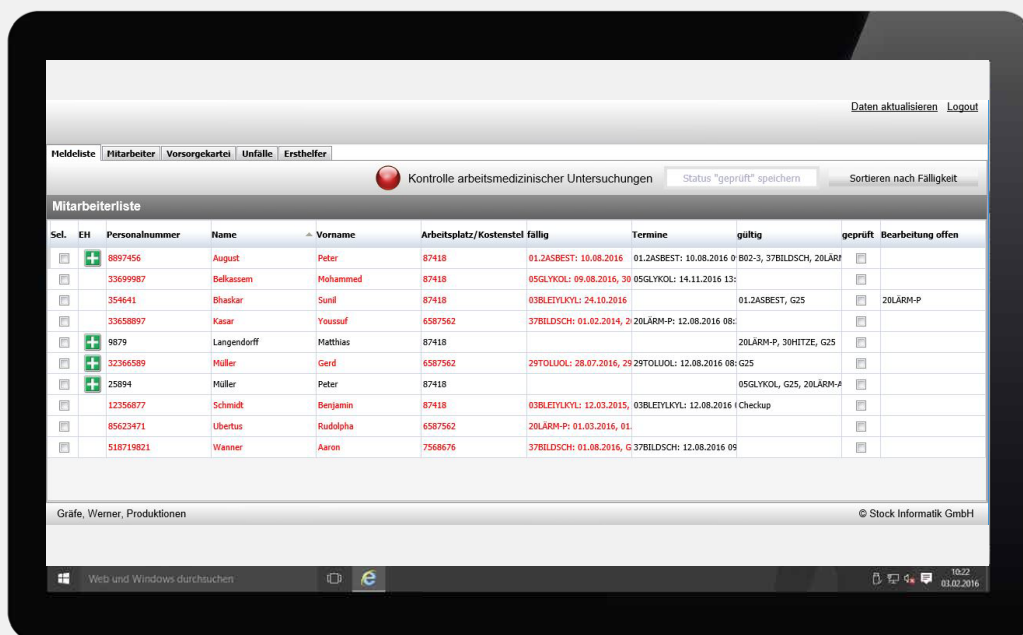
Daten aktualisieren Logout

Meldeliste | Mitarbeiter | Vorsorgekartei | Unfälle | Ersthelfer

Kontrolle arbeitsmedizinischer Untersuchungen | Status "geprüft" speichern | Sortieren nach Fälligkeit

Mitarbeiterliste

| Sel. | EH | Personalnummer | Name | Vorname | Arbeitsplatz/Kostenstel | fällig | Termine | gültig | geprüft | Bearbeitung offen |
|---|---|---|---|---|---|---|---|---|---|---|
| | + | 8897456 | August | Peter | 87418 | 01.2ASBEST: 10.08.2016 | 01.2ASBEST: 10.08.2016 0 | B02-3, 37BILDSCH, 20LÄRM | | |
| | | 33699987 | Belkassem | Mohammed | 87418 | 05GLYKOL: 09.08.2016, 30 | 05GLYKOL: 14.11.2016 13: | | | |
| | | 354641 | Bhaskar | Sunil | 87418 | 03BLEIYLKYL: 24.10.2016 | | 01.2ASBEST, G25 | | 20LÄRM-P |
| | | 33658897 | Kasar | Youssuf | 6587562 | 37BILDSCH: 01.02.2014, 2 | 20LÄRM-P: 12.08.2016 08: | | | |
| | + | 9879 | Langendorff | Matthias | 87418 | | | 20LÄRM-P, 30HITZE, G25 | | |
| | + | 32366589 | Müller | Gerd | 6587562 | 29TOLUOL: 28.07.2016, 29 | 29TOLUOL: 12.08.2016 08: | G25 | | |
| | + | 25894 | Müller | Peter | 87418 | | | 05GLYKOL, G25, 20LÄRM-A | | |
| | | 12356877 | Schmidt | Benjamin | 87418 | 03BLEIYLKYL: 12.03.2015, | 03BLEIYLKYL: 12.08.2016 | Checkup | | |
| | | 85623471 | Ubertus | Rudolpha | 6587562 | 20LÄRM-P: 01.03.2016, 01. | | | | |
| | | 518719821 | Wanner | Aaron | 7568676 | 37BILDSCH: 01.08.2016, G | 37BILDSCH: 12.08.2016 09 | | | |

Gräfe, Werner, Produktionen © Stock Informatik GmbH

Web und Windows durchsuchen 10:22 03.02.2016